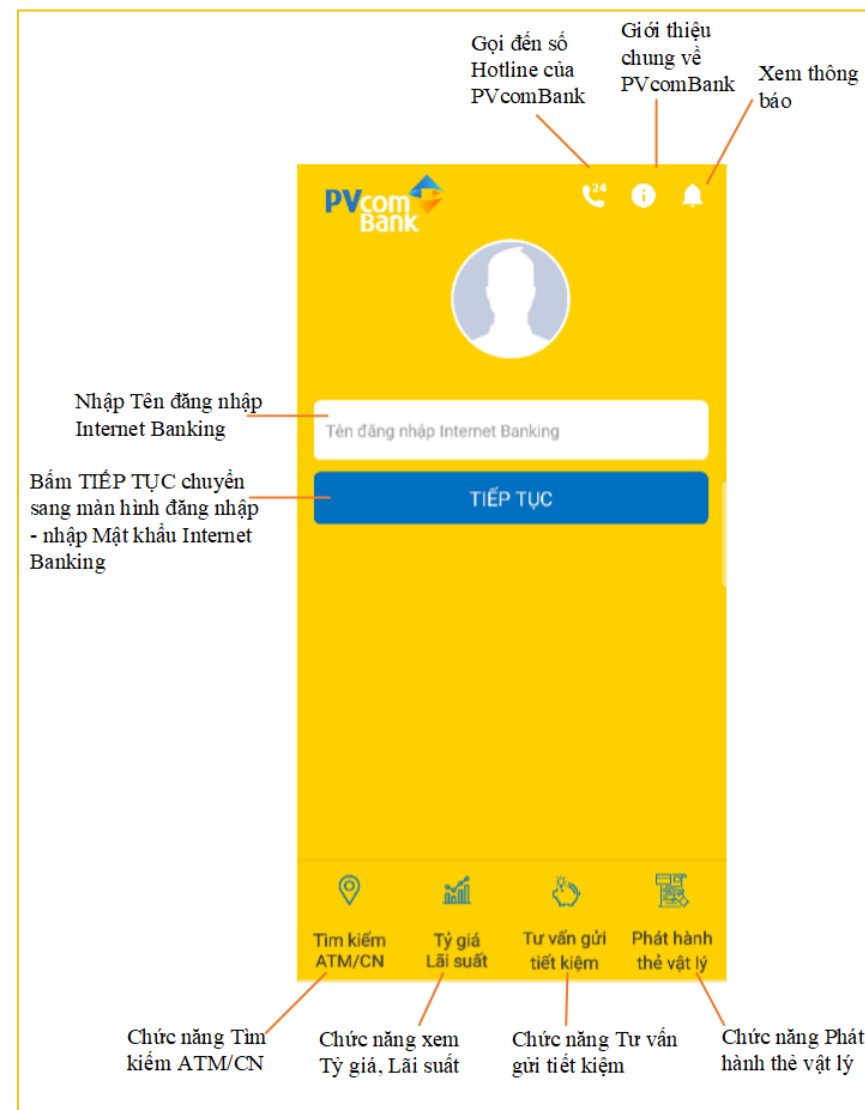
Gọi đến số Hotline của PVcomBank

Giới thiệu chung về PVcomBank

Xem thông báo

PVcomBank

24

Nhập Tên đăng nhập Internet Banking

Tên đăng nhập Internet Banking

Bấm TIẾP TỤC chuyển sang màn hình đăng nhập - nhập Mật khẩu Internet Banking

TIẾP TỤC

Tìm kiếm ATM/CN

Tỷ giá Lãi suất

Tư vấn gửi tiết kiệm

Phát hành thẻ vật lý

Chức năng Tìm kiếm ATM/CN

Chức năng xem Tỷ giá, Lãi suất

Chức năng Tư vấn gửi tiết kiệm

Chức năng Phát hành thẻ vật lý